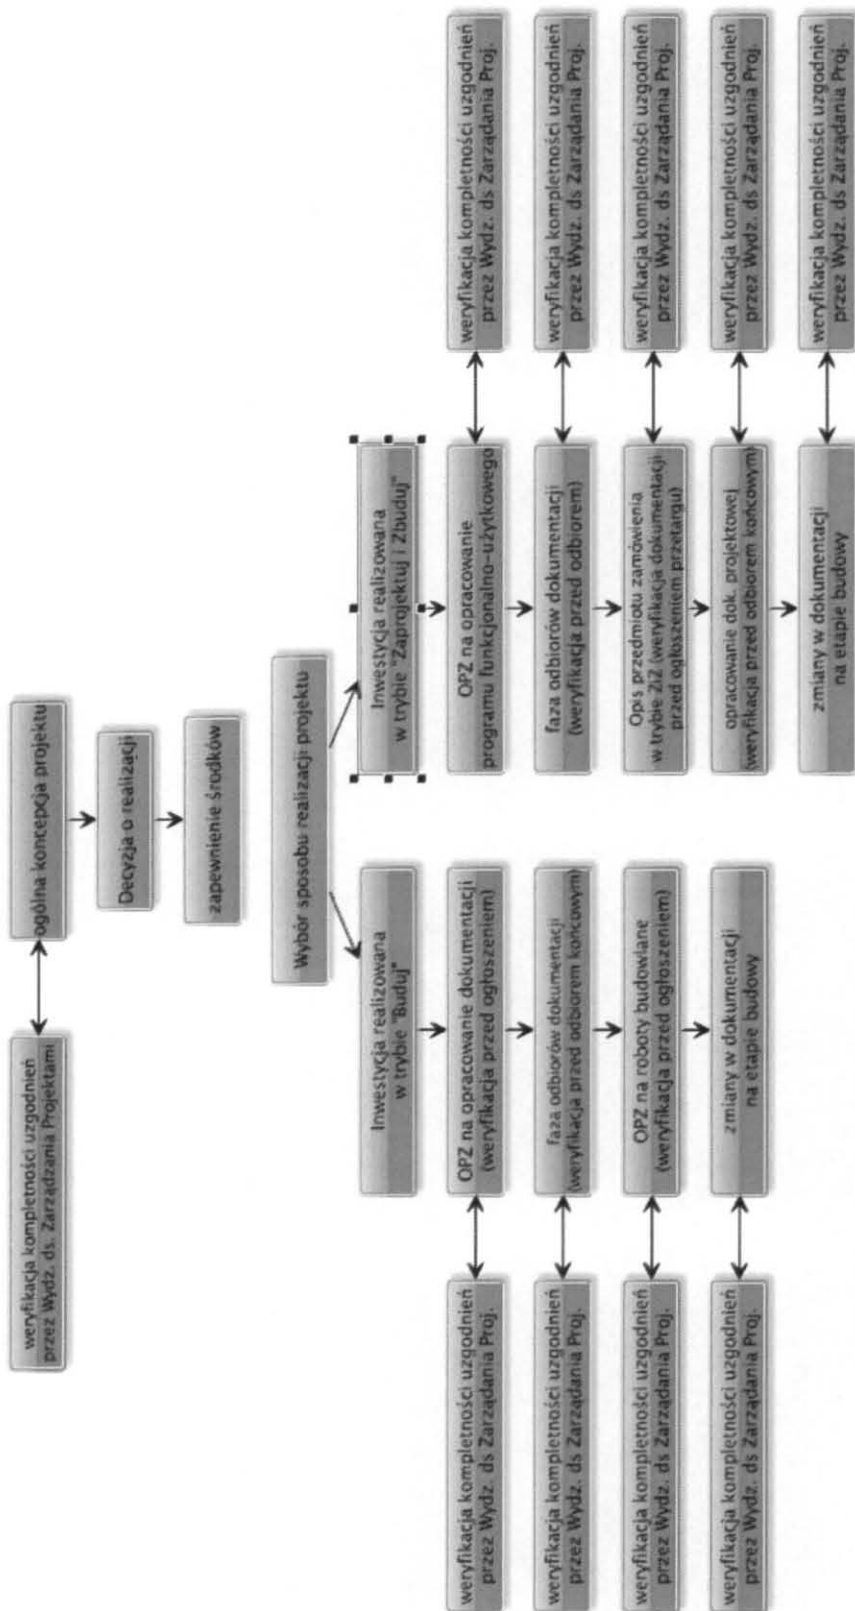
weryfikacja kompletności uzgodnień przez Wydz. ds. Zarządzania Projektami

ogólna koncepcja projektu

Decyzja o realizacji

zapewnienie środków

Wybór sposobu realizacji projektu

Inwestycja realizowana w trybie "Buduj"

OPZ na opracowanie dokumentacji (weryfikacja przed ogłoszeniem)

faza odbiorów dokumentacji (weryfikacja przed odbiorem końcowym)

OPZ na roboty budowlane (weryfikacja przed ogłoszeniem)

zmiany w dokumentacji na etapie budowy

weryfikacja kompletności uzgodnień przez Wydz. ds Zarządania Proj.

weryfikacja kompletności uzgodnień przez Wydz. ds Zarządania Proj.

weryfikacja kompletności uzgodnień przez Wydz. ds Zarządania Proj.

weryfikacja kompletności uzgodnień przez Wydz. ds Zarządania Proj.

Inwestycja realizowana w trybie "Zaprojektuj i Zbuduj"

OPZ na opracowanie programu funkcjonalno-użytkowego

faza odbiorów dokumentacji (weryfikacja przed odbiorem)

Opis przedmiotu zamówienia w trybie ZiZ (weryfikacja dokumentacji przed ogłoszeniem przetargu)

opracowanie dok. projektowej (weryfikacja przed odbiorem końcowym)

zmiany w dokumentacji na etapie budowy

weryfikacja kompletności uzgodnień przez Wydz. ds. Zarządania Proj.

weryfikacja kompletności uzgodnień przez Wydz. ds. Zarządania Proj.

weryfikacja kompletności uzgodnień przez Wydz. ds. Zarządania Proj.

weryfikacja kompletności uzgodnień przez Wydz. ds. Zarządania Proj.

weryfikacja kompletności uzgodnień przez Wydz. ds. Zarządania Proj.